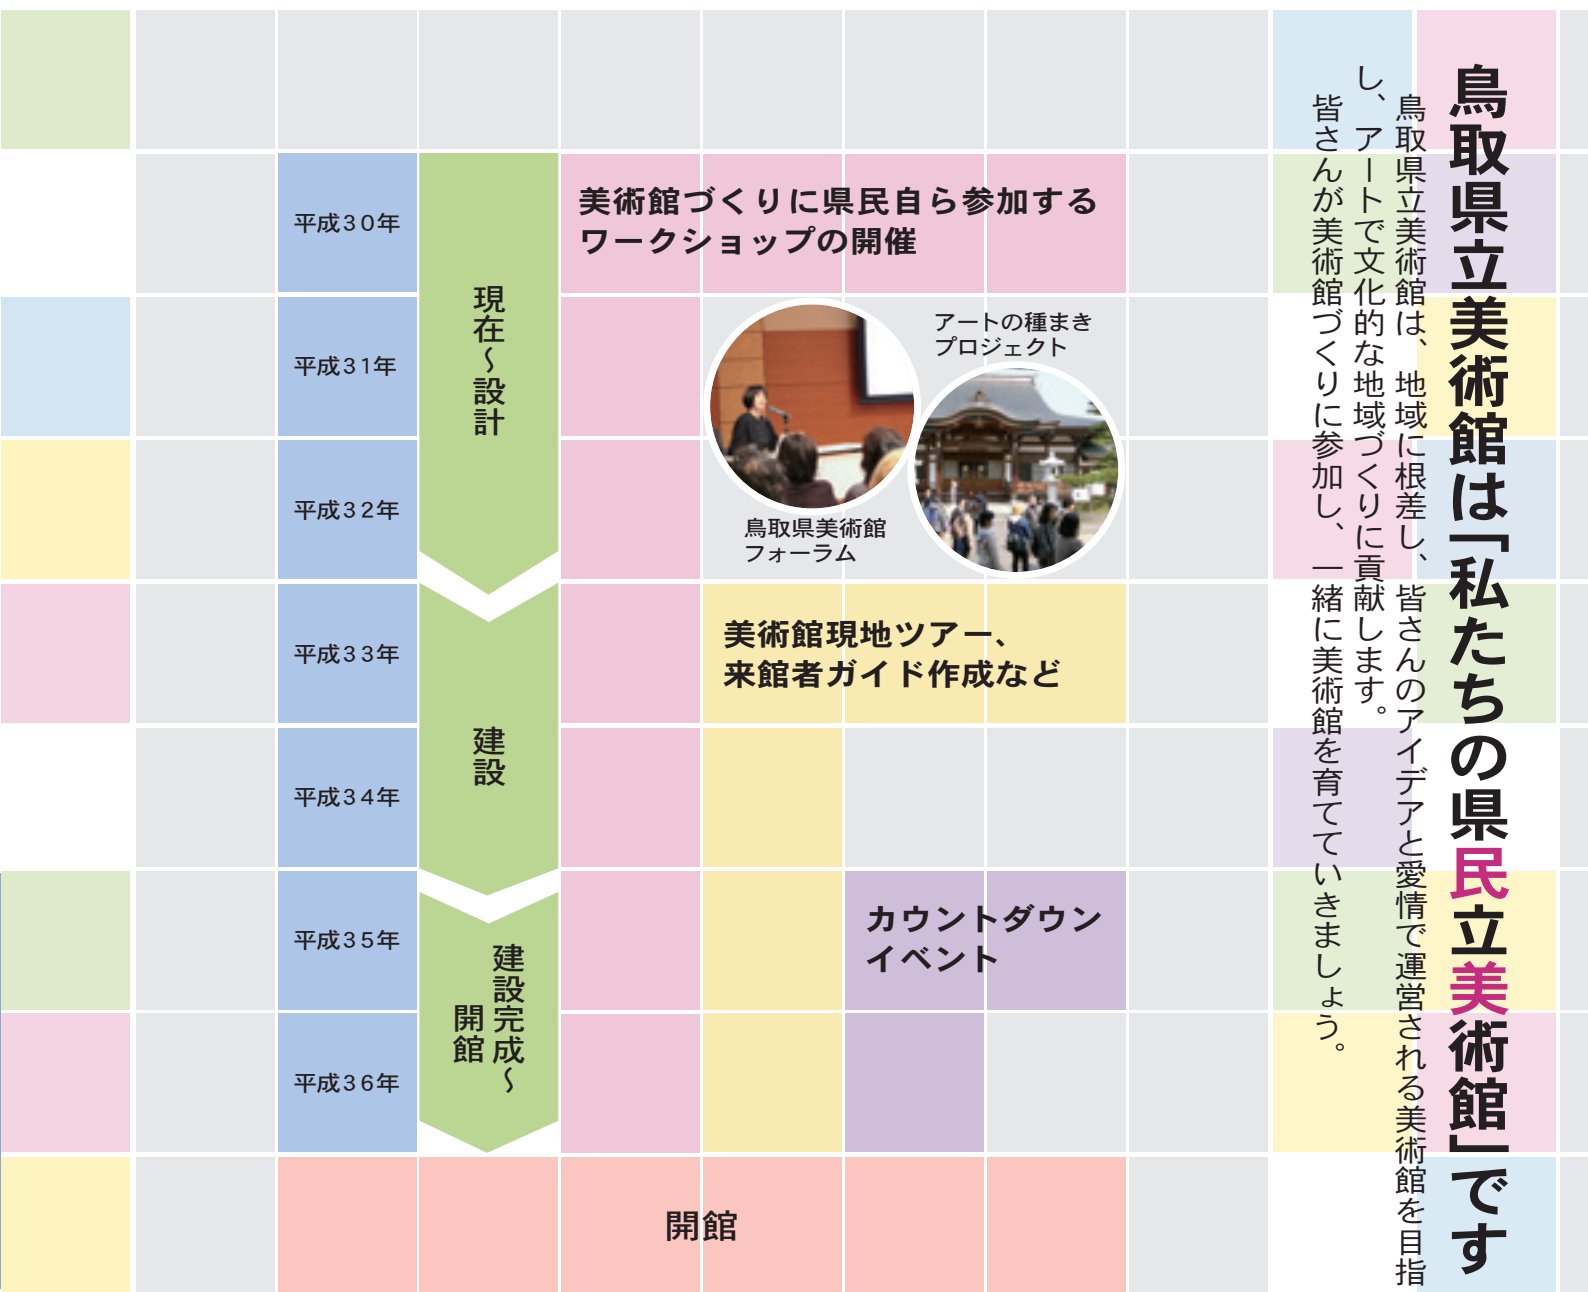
鳥取県立美術館は「私たちの県民立美術館」です

鳥取県立美術館は、地域に根差し、皆さんのアイデアと愛情で運営される美術館を目指し、アートで文化的な地域づくりに貢献します。皆さんが美術館づくりに参加し、一緒に美術館を育てていきましょう。

平成30年
平成31年
平成32年
平成33年
平成34年
平成35年
平成36年

現在～設計
建設
建設完成～開館

美術館づくりに県民自ら参加するワークショップの開催

アートの種まきプロジェクト

鳥取県美術館フォーラム

美術館現地ツアー、来館者ガイド作成など

カウントダウンイベント

開館